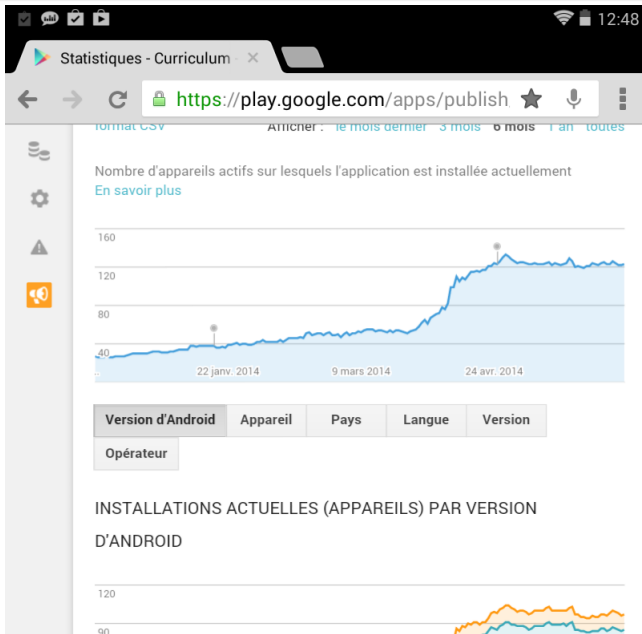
12:48

Statistiques - Curriculum

https://play.google.com/apps/publish

format CSV Afficher : le mois dernier 3 mois 6 mois 1 an toutes

Nombre d'appareils actifs sur lesquels l'application est installée actuellement
En savoir plus

160
120
80
40
22 janv. 2014
9 mars 2014
24 avr. 2014

| Version d'Android | Appareil | Pays | Langue | Version |
|---|---|---|---|---|
| Opérateur | | | | |

INSTALLATIONS ACTUELLES (APPAREILS) PAR VERSION D'ANDROID

120
90